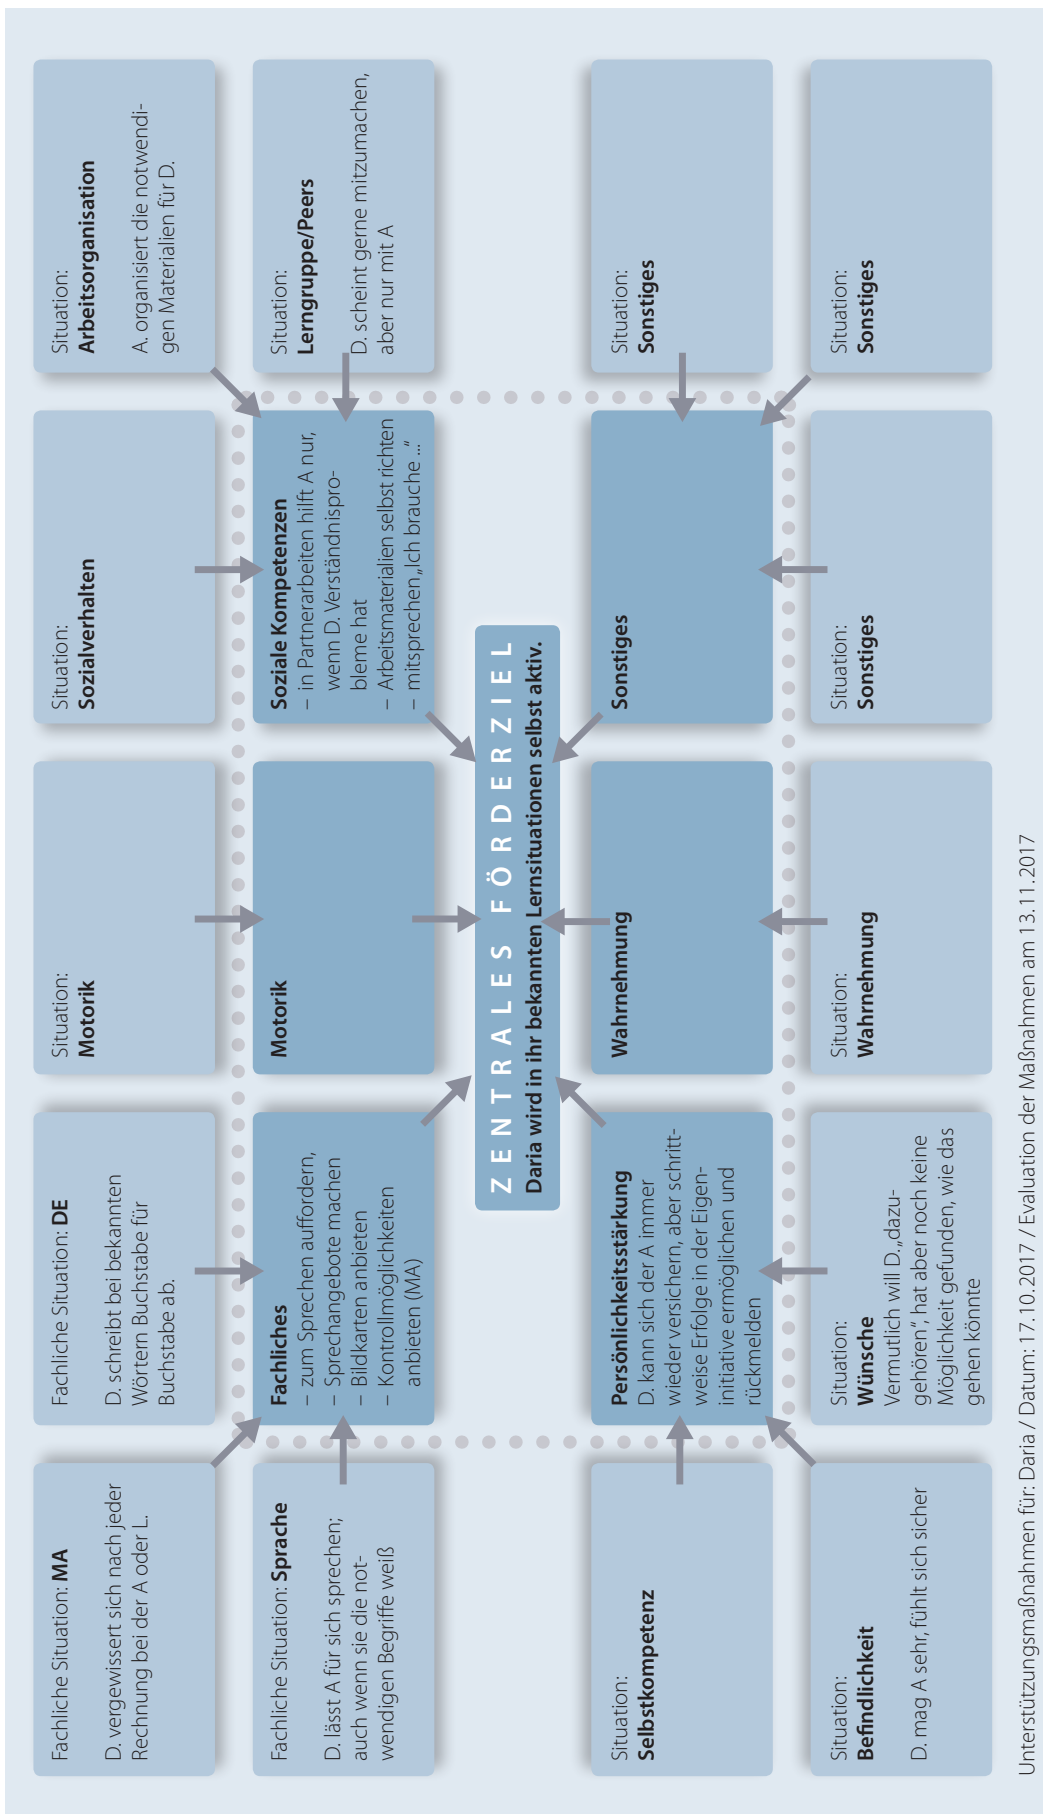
Fachliche Situation: **MA**
D. vergewissert sich nach jeder Rechnung bei der A oder L.

Fachliche Situation: **DE**
D. schreibt bei bekannten Wörtern Buchstabe für Buchstabe ab.

Situation: **Motorik**

Situation: **Sozialverhalten**

Situation: **Arbeitsorganisation**
A. organisiert die notwendigen Materialien für D.

Fachliche Situation: **Sprache**
D. lässt A für sich sprechen; auch wenn sie die notwendigen Begriffe weiß

**Fachliches**
– zum Sprechen auffordern,
– Sprechangebote machen
– Bildkarten anbieten
– Kontrollmöglichkeiten anbieten (MA)

**Motorik**

**Soziale Kompetenzen**
– in Partnerarbeiten hilft A nur, wenn D. Verständnisprobleme hat
– Arbeitsmaterialien selbst richten
– mitsprechen „Ich brauche ...“

Situation: **Lerngruppe/Peers**
D. scheint gerne mitzumachen, aber nur mit A

Z E N T R A L E S F Ö R D E R Z I E L
**Daria wird in ihr bekannten Lernsituationen selbst aktiv.**

Situation: **Selbstkompetenz**

**Persönlichkeitsstärkung**
D. kann sich der A immer wieder versichern, aber schrittweise Erfolge in der Eigeninitiative ermöglichen und rückmelden

**Wahrnehmung**

**Sonstiges**

Situation: **Sonstiges**

Situation: **Befindlichkeit**
D. mag A sehr, fühlt sich sicher

Situation: **Wünsche**
Vermutlich will D. „dazugehören“, hat aber noch keine Möglichkeit gefunden, wie das gehen könnte

Situation: **Wahrnehmung**

Situation: **Sonstiges**

Situation: **Sonstiges**

Unterstützungsmaßnahmen für: Daria / Datum: 17.10.2017 / Evaluation der Maßnahmen am 13.11.2017